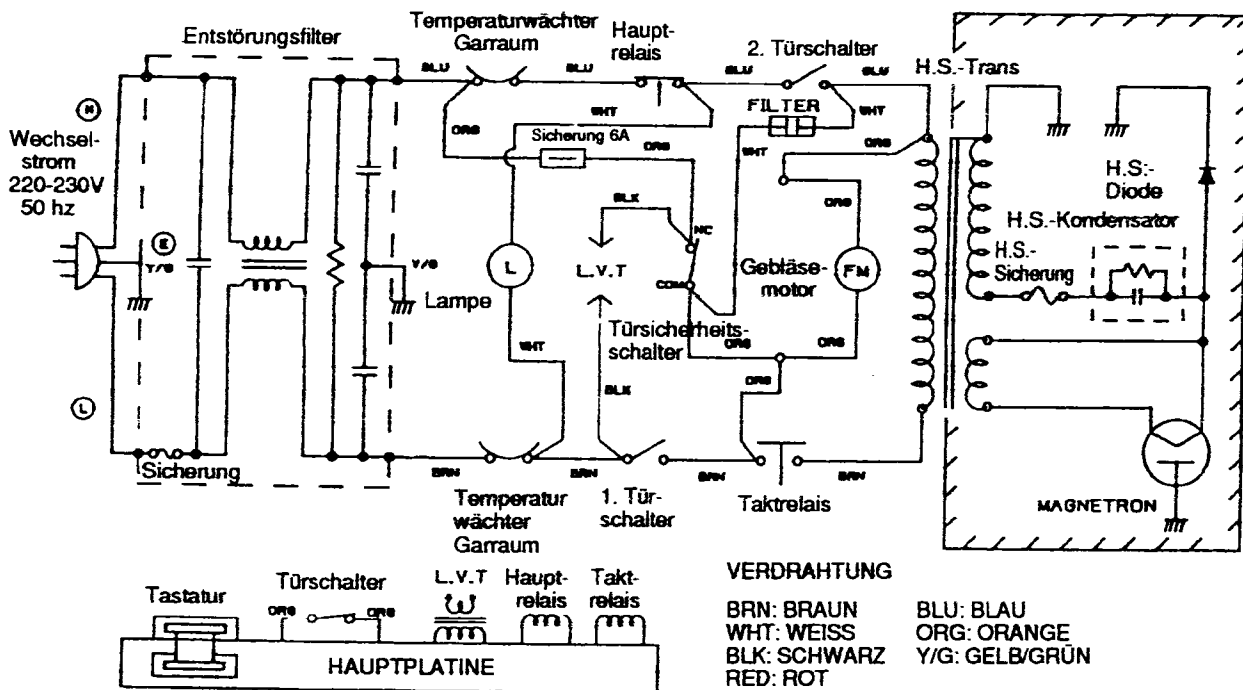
Entstörungsfilter

Temperaturwächter Garraum

Haupt-relais

2. Türschalter

H.S.-Trans

N

Wechsel-strom 220-230V 50 hz

E

Y/G

L

BLU

BLU

BLU

BLU

WHT

WHT

FILTER

ORG

Sicherung 6A

ORG

WHT

ORG

H.S.-Diode

H.S.-Kondensator

BLK

NC

COM

Y/G

Lampe

L

L.V.T

Gebläse-motor

FM

H.S.-Sicherung

Türsicherheits-schalter

WHT

ORG

ORG

BLK

ORG

Sicherung

BRN

BRN

BRN

BRN

Temperatur wächter Garraum

1. Tür-schalter

Taktrelais

MAGNETRON

Tastatur

Türschalter

ORG

ORG

L.V.T

Haupt-relais

Takt-relais

HAUPTPLATINE

VERDRAHTUNG

BRN: BRAUN
WHT: WEISS
BLK: SCHWARZ
RED: ROT

BLU: BLAU
ORG: ORANGE
Y/G: GELB/GRÜN